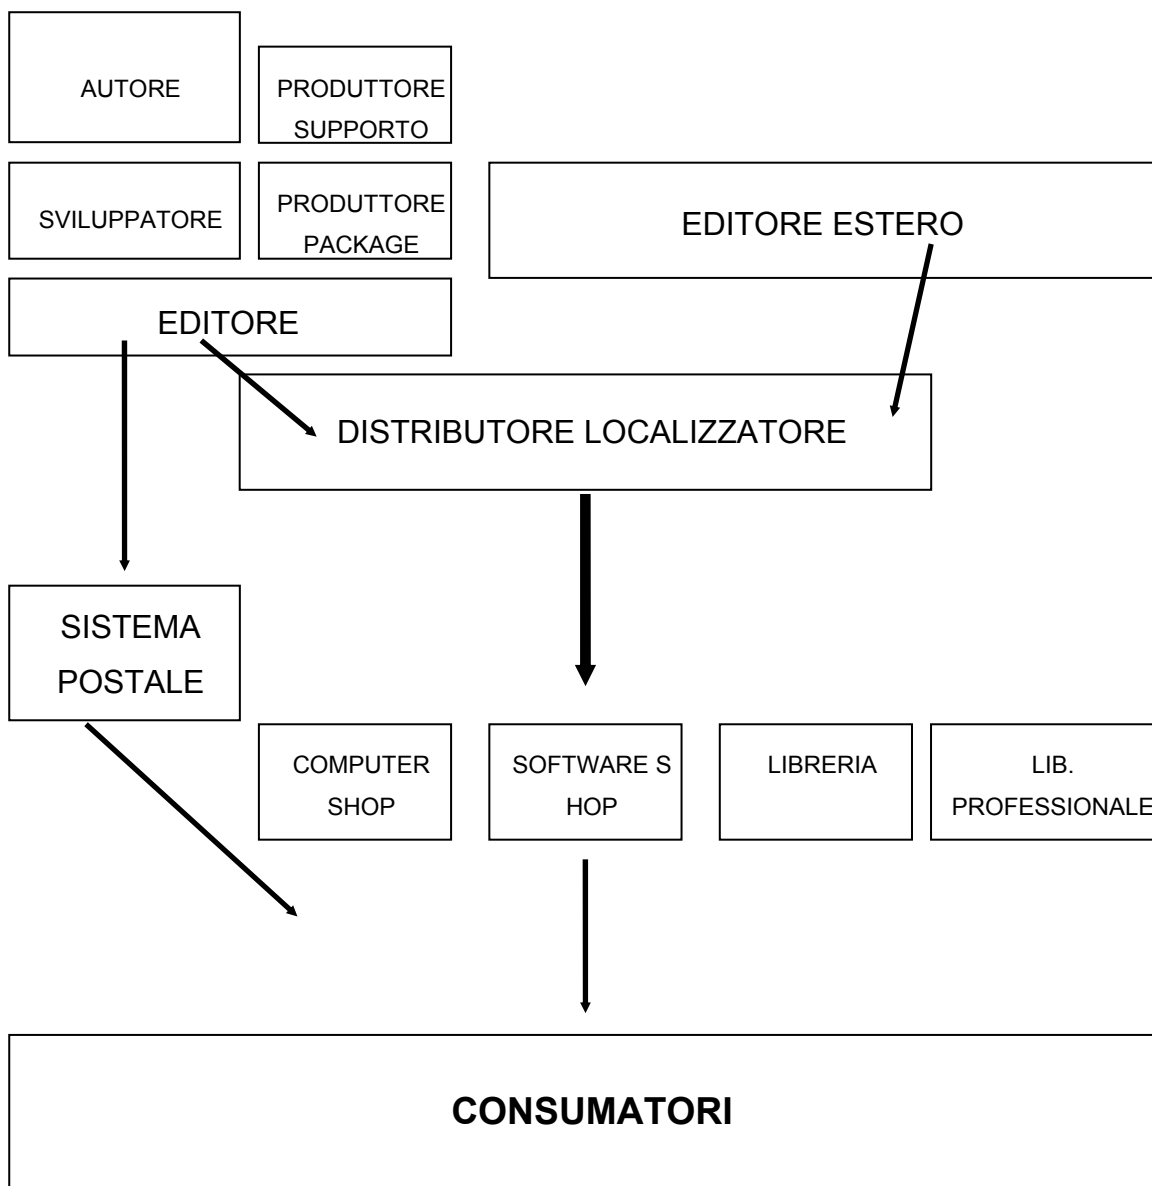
AUTORE

PRODUTTORE SUPPORTO

SVILUPPATORE

PRODUTTORE PACKAGE

EDITORE ESTERO

EDITORE

DISTRIBUTORE LOCALIZZATORE

SISTEMA POSTALE

COMPUTER SHOP

SOFTWARE S HOP

LIBRERIA

LIB. PROFESSIONALE

CONSUMATORI